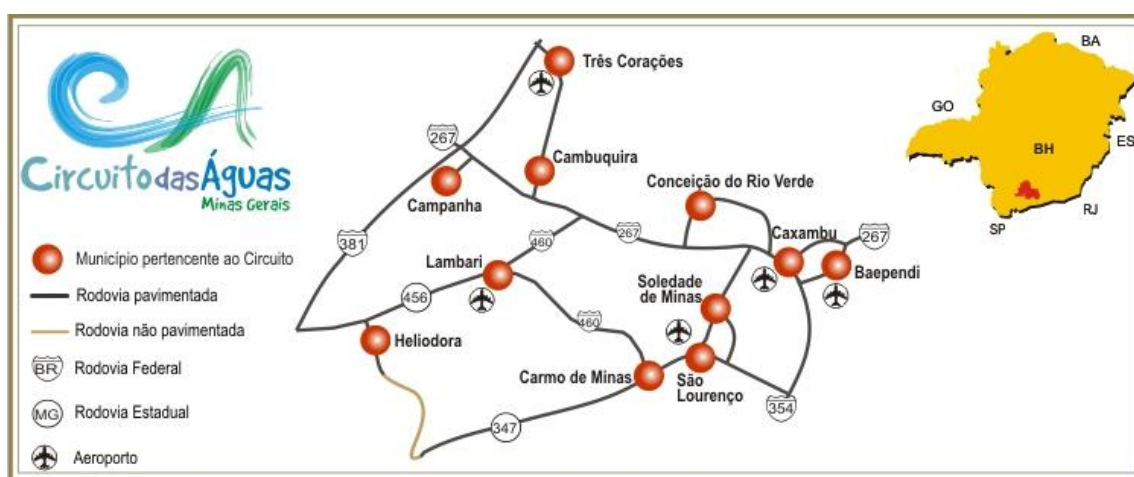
Circuito das Águas
Minas Gerais

Município pertencente ao Circuito
Rodovia pavimentada
Rodovia não pavimentada
BR Rodovia Federal
MG Rodovia Estadual
Aeroporto

Três Corações
267
Cambuquira
Campanha
381
Conceição do Rio Verde
267
460
Lambari
456
Heliodora
Caxambu
267
Baependi
Soledade de Minas
460
Carmo de Minas
São Lourenço
354
347

BA
GO
BH
ES
SP
RJ